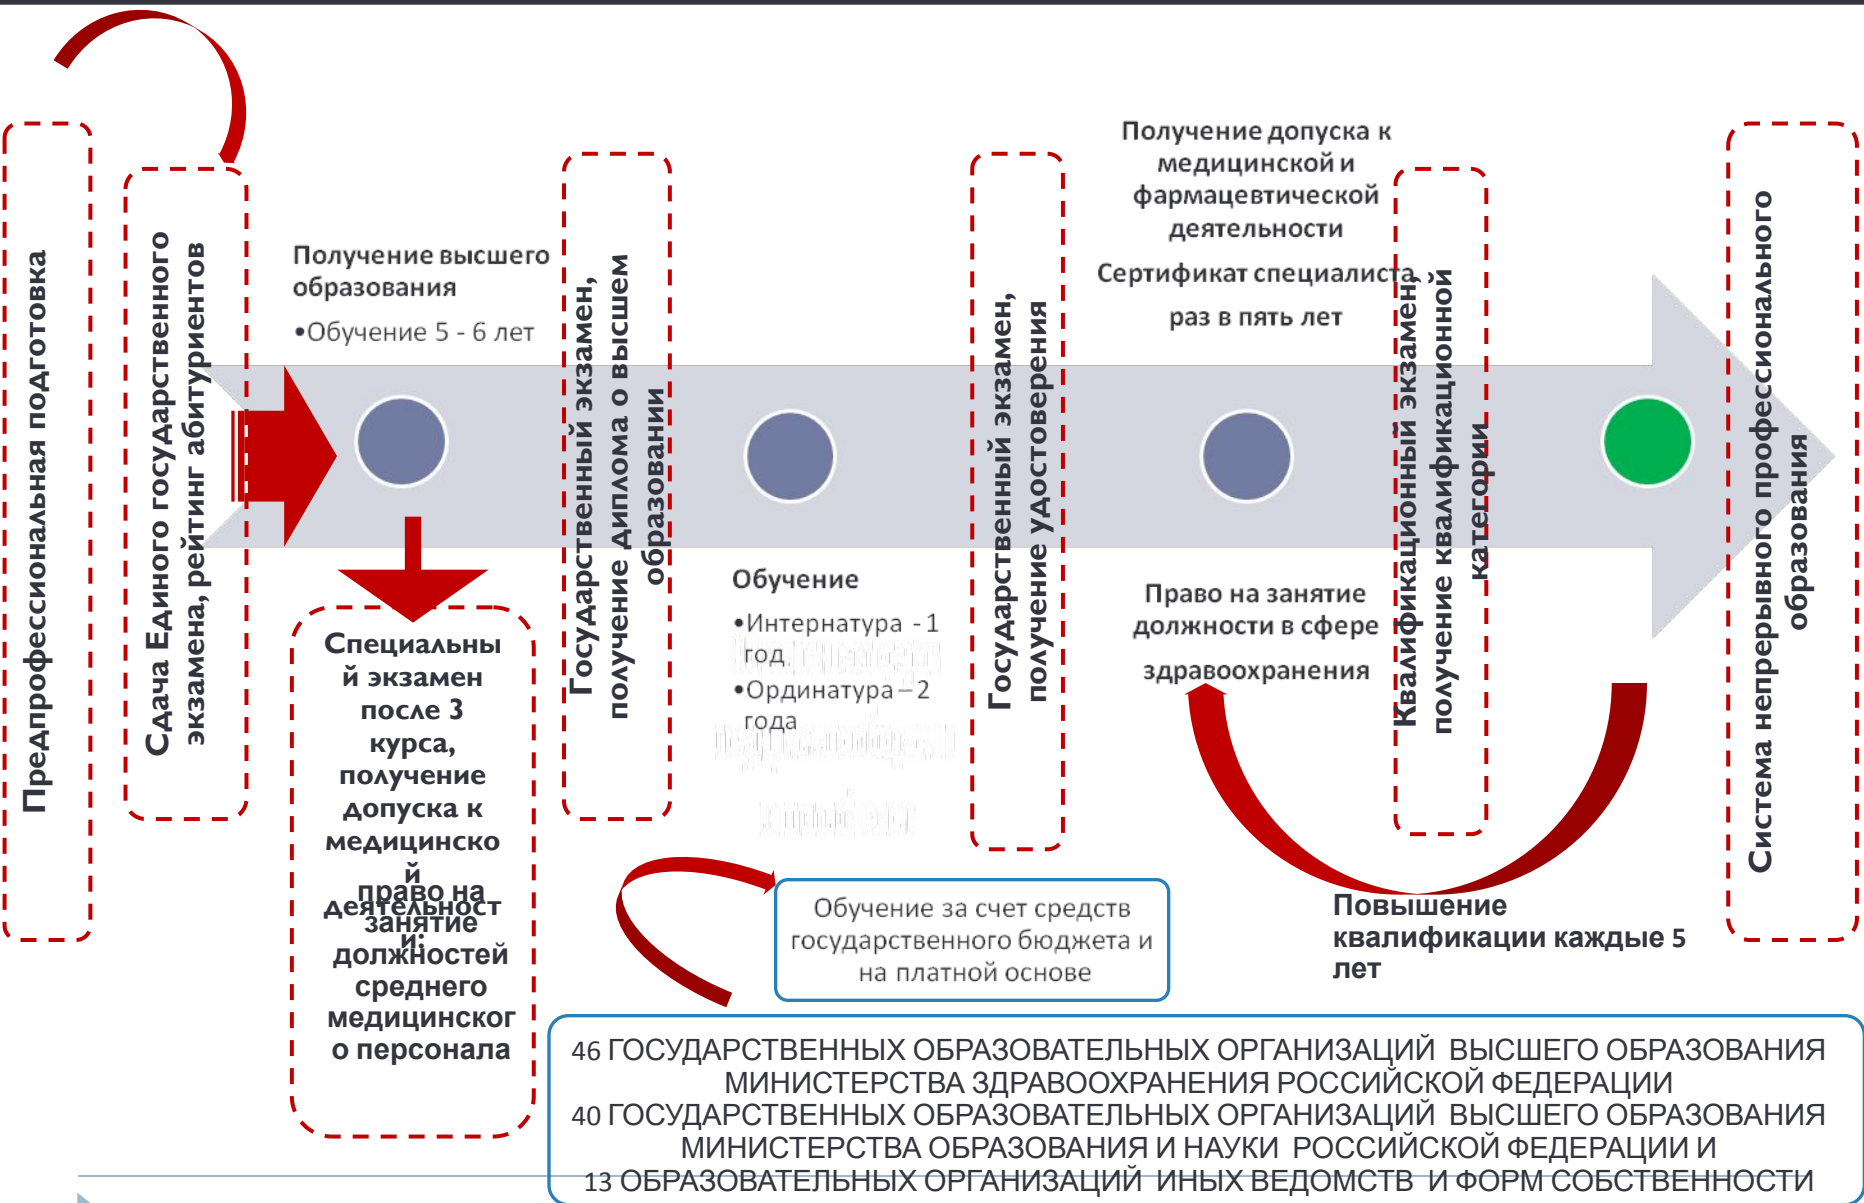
Предпрофессиональная подготовка

Сдача Единого государственного экзамена, рейтинг абитуриентов

Получение высшего образования

•Обучение 5 - 6 лет

Специальный экзамен после 3 курса, получение допуска к медицинской деятельности: право на занятие должностей среднего медицинского персонала

Государственный экзамен, получение диплома о высшем образовании

Обучение

•Интернатура - 1 год

•Ординатура – 2 года

Государственный экзамен, получение удостоверения

Получение допуска к медицинской и фармацевтической деятельности

Сертификат специалиста раз в пять лет

Право на занятие должности в сфере здравоохранения

Квалификационный экзамен, получение квалификационной категории

Система непрерывного профессионального образования

Повышение квалификации каждые 5 лет

Обучение за счет средств государственного бюджета и на платной основе

46 ГОСУДАРСТВЕННЫХ ОБРАЗОВАТЕЛЬНЫХ ОРГАНИЗАЦИЙ ВЫСШЕГО ОБРАЗОВАНИЯ МИНИСТЕРСТВА ЗДРАВООХРАНЕНИЯ РОССИЙСКОЙ ФЕДЕРАЦИИ
40 ГОСУДАРСТВЕННЫХ ОБРАЗОВАТЕЛЬНЫХ ОРГАНИЗАЦИЙ ВЫСШЕГО ОБРАЗОВАНИЯ МИНИСТЕРСТВА ОБРАЗОВАНИЯ И НАУКИ РОССИЙСКОЙ ФЕДЕРАЦИИ И
13 ОБРАЗОВАТЕЛЬНЫХ ОРГАНИЗАЦИЙ ИНЫХ ВЕДОМСТВ И ФОРМ СОБСТВЕННОСТИ